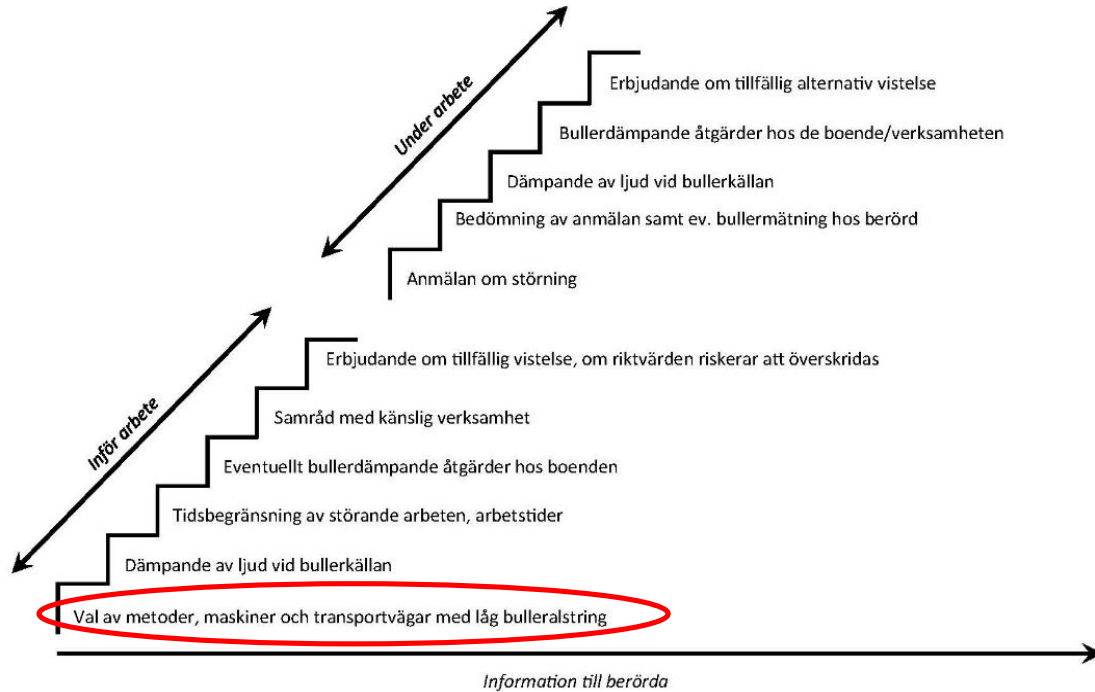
Under arbete

Erbjudande om tillfällig alternativ vistelse

Bullerdämpande åtgärder hos de boende/verksamheten

Dämpande av ljud vid bullerkällan

Bedömning av anmälan samt ev. bullermätning hos berörd

Anmälan om störning

Inför arbete

Erbjudande om tillfällig vistelse, om riktvärden riskerar att överskridas

Samråd med känslig verksamhet

Eventuellt bullerdämpande åtgärder hos boenden

Tidsbegränsning av störande arbeten, arbetstider

Dämpande av ljud vid bullerkällan

Val av metoder, maskiner och transportvägar med låg bulleralstring

Information till berörda